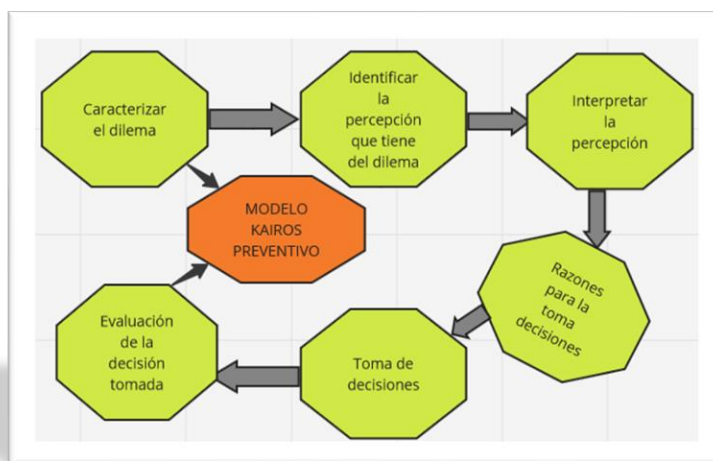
Caracterizar el dilema

Identificar la percepción que tiene del dilema

Interpretar la percepción

MODELO KAIROS PREVENTIVO

Razones para la toma decisiones

Toma de decisiones

Evaluación de la decisión tomada